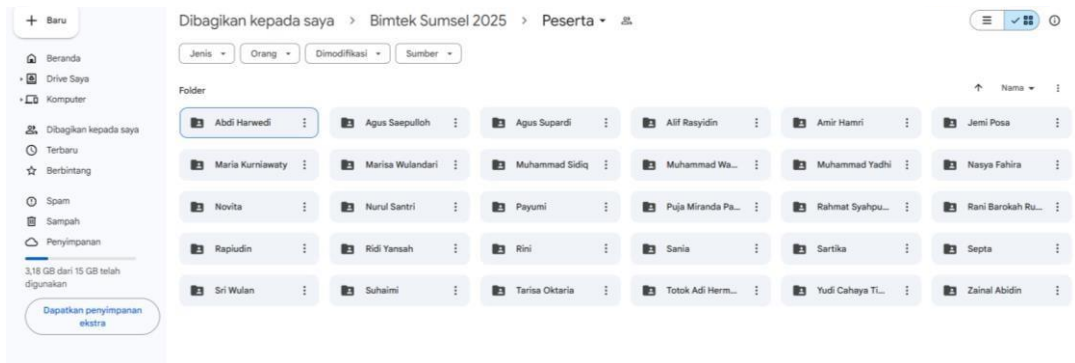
+ Baru

Beranda
Drive Saya
Komputer

Dibagikan kepada saya
Terbaru
Berbintang

Spam
Sampah
Penyimpanan

3,18 GB dari 15 GB telah digunakan

Dapatkan penyimpanan ekstra

Dibagikan kepada saya > Bimtek Sumsel 2025 > Peserta

Jenis Orang Dimodifikasi Sumber

Folder

Nama

Abdi Harwedi
Agus Saepulloh
Agus Supardi
Alif Rasyidin
Amir Hamri
Jemi Posa
Maria Kurniawaty
Marisa Wulandari
Muhammad Sidiq
Muhammad Wa...
Muhammad Yadhi
Nasya Fahira
Novita
Nurul Santri
Payumi
Puja Miranda Pa...
Rahmat Syahpu...
Rani Barokah Ru...
Rapiudin
Ridi Yansah
Rini
Sania
Sartika
Septa
Sri Wulan
Suhaimi
Tarisa Oktaria
Totok Adi Herm...
Yudi Cahaya Ti...
Zainal Abidin